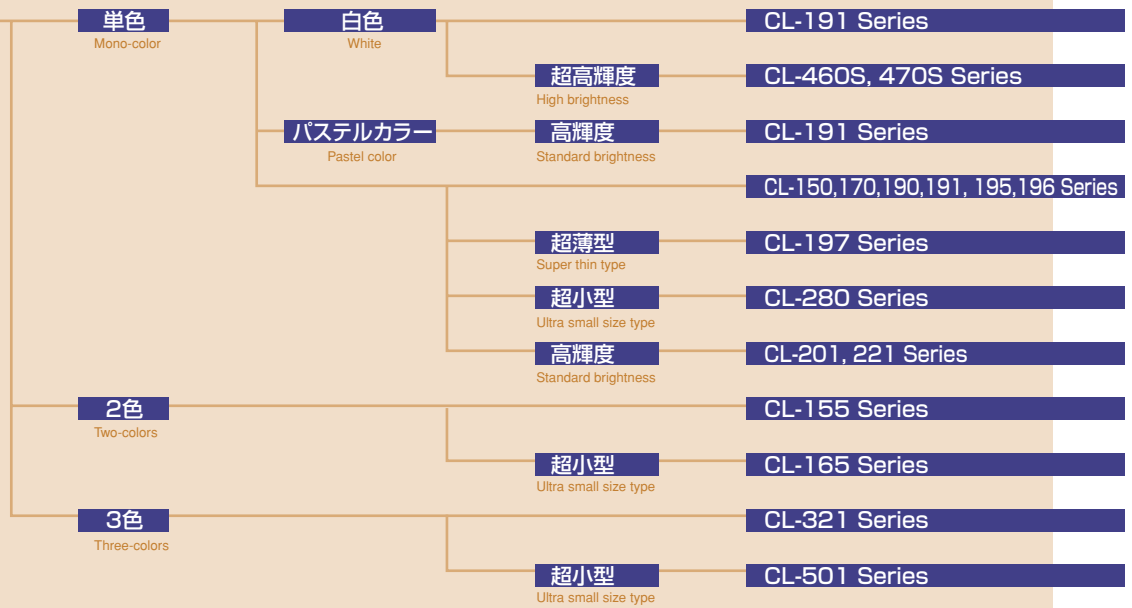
単色
Mono-color

白色
White

CL-191 Series

超高輝度
High brightness

CL-460S, 470S Series

パステルカラー
Pastel color

高輝度
Standard brightness

CL-191 Series

CL-150,170,190,191, 195,196 Series

超薄型
Super thin type

CL-197 Series

超小型
Ultra small size type

CL-280 Series

高輝度
Standard brightness

CL-201, 221 Series

2色
Two-colors

CL-155 Series

超小型
Ultra small size type

CL-165 Series

3色
Three-colors

CL-321 Series

超小型
Ultra small size type

CL-501 Series